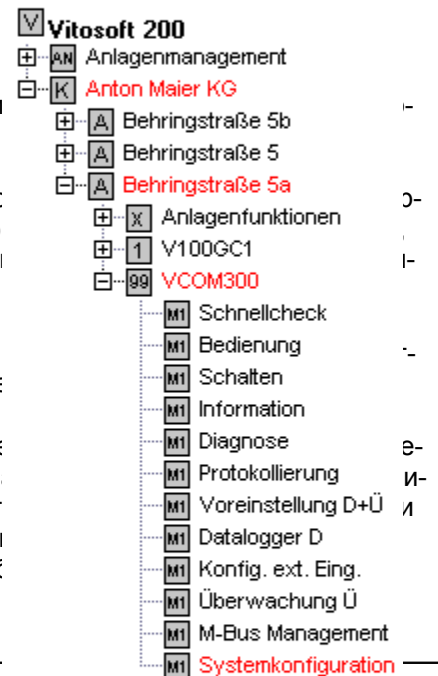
V Vitosoft 200
AN Anlagenmanagement
K Anton Maier KG
A Behringstraße 5b
A Behringstraße 5
A Behringstraße 5a
X Anlagenfunktionen
1 V100GC1
99 VCOM300
M1 Schnellcheck
M1 Bedienung
M1 Schalten
M1 Information
M1 Diagnose
M1 Protokollierung
M1 Voreinstellung D+Ü
M1 Datalogger D
M1 Konfig. ext. Eing.
M1 Überwachung Ü
M1 M-Bus Management
M1 Systemkonfiguration